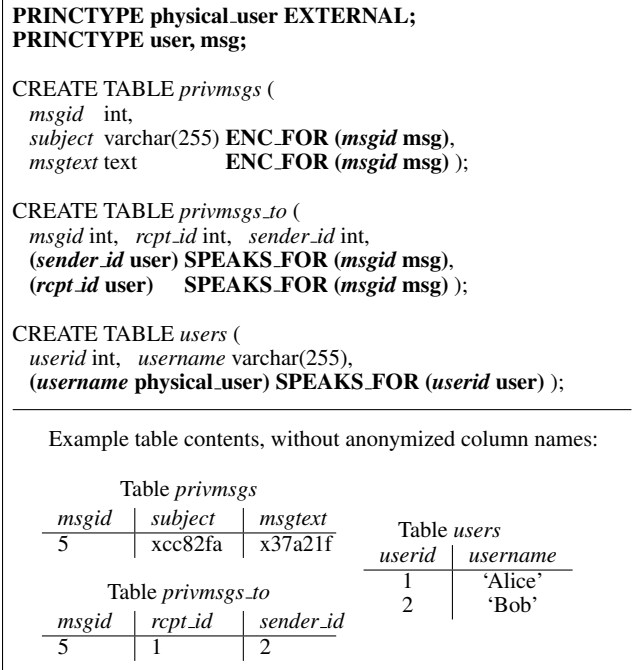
PRINCTYPE physical_user EXTERNAL;
PRINCTYPE user, msg;

CREATE TABLE privmsgs (
msgid int,
subject varchar(255) ENC_FOR (msgid msg),
msgtext text ENC_FOR (msgid msg) );

CREATE TABLE privmsgs_to (
msgid int, rcpt_id int, sender_id int,
(sender_id user) SPEAKS_FOR (msgid msg),
(rcpt_id user) SPEAKS_FOR (msgid msg) );

CREATE TABLE users (
userid int, username varchar(255),
(username physical_user) SPEAKS_FOR (userid user) );

Example table contents, without anonymized column names:

Table privmsgs

| msgid | subject | msgtext |
|---|---|---|
| 5 | xcc82fa | x37a21f |

Table privmsgs_to

| msgid | rcpt_id | sender_id |
|---|---|---|
| 5 | 1 | 2 |

Table users

| userid | username |
|---|---|
| 1 | 'Alice' |
| 2 | 'Bob' |